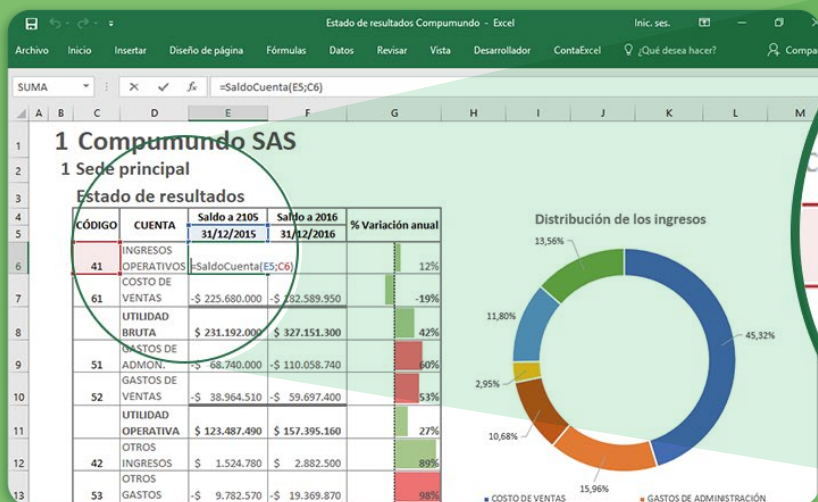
Estado de resultados Compumundo - Excel

Inic. ses.

Archivo Inicio Insertar Diseño de página Fórmulas Datos Revisar Vista Desarrollador ContaExcel ¿Qué desea hacer? Compa

SUMA

=SaldoCuenta(E5;C6)

A B C D E F G H I J K L M

1 Compumundo SAS

1 Sede principal

Estado de resultados

| CÓDIGO | CUENTA | Saldo a 2105 31/12/2015 | Saldo a 2016 31/12/2016 | % Variación anual |
|---|---|---|---|---|
| 41 | INGRESOS OPERATIVOS | =SaldoCuenta(E5;C6) | | 12% |
| 61 | COSTO DE VENTAS | -$ 225.680.000 | -$ 182.589.950 | -19% |
| | UTILIDAD BRUTA | $ 231.192.000 | $ 327.151.300 | 42% |
| 51 | GASTOS DE ADMON. | -$ 68.740.000 | -$ 110.058.764 | 60% |
| 52 | GASTOS DE VENTAS | -$ 38.964.510 | -$ 59.697.400 | 53% |
| | UTILIDAD OPERATIVA | $ 123.487.490 | $ 157.395.160 | 27% |
| 42 | OTROS INGRESOS | $ 1.524.780 | $ 2.882.500 | 89% |
| 53 | OTROS GASTOS | -$ 9.782.570 | -$ 19.369.870 | 98% |

Distribución de los ingresos

13,56%
11,80%
45,32%
2,95%
10,68%
15,96%

COSTO DE VENTAS GASTOS DE ADMINISTRACIÓN